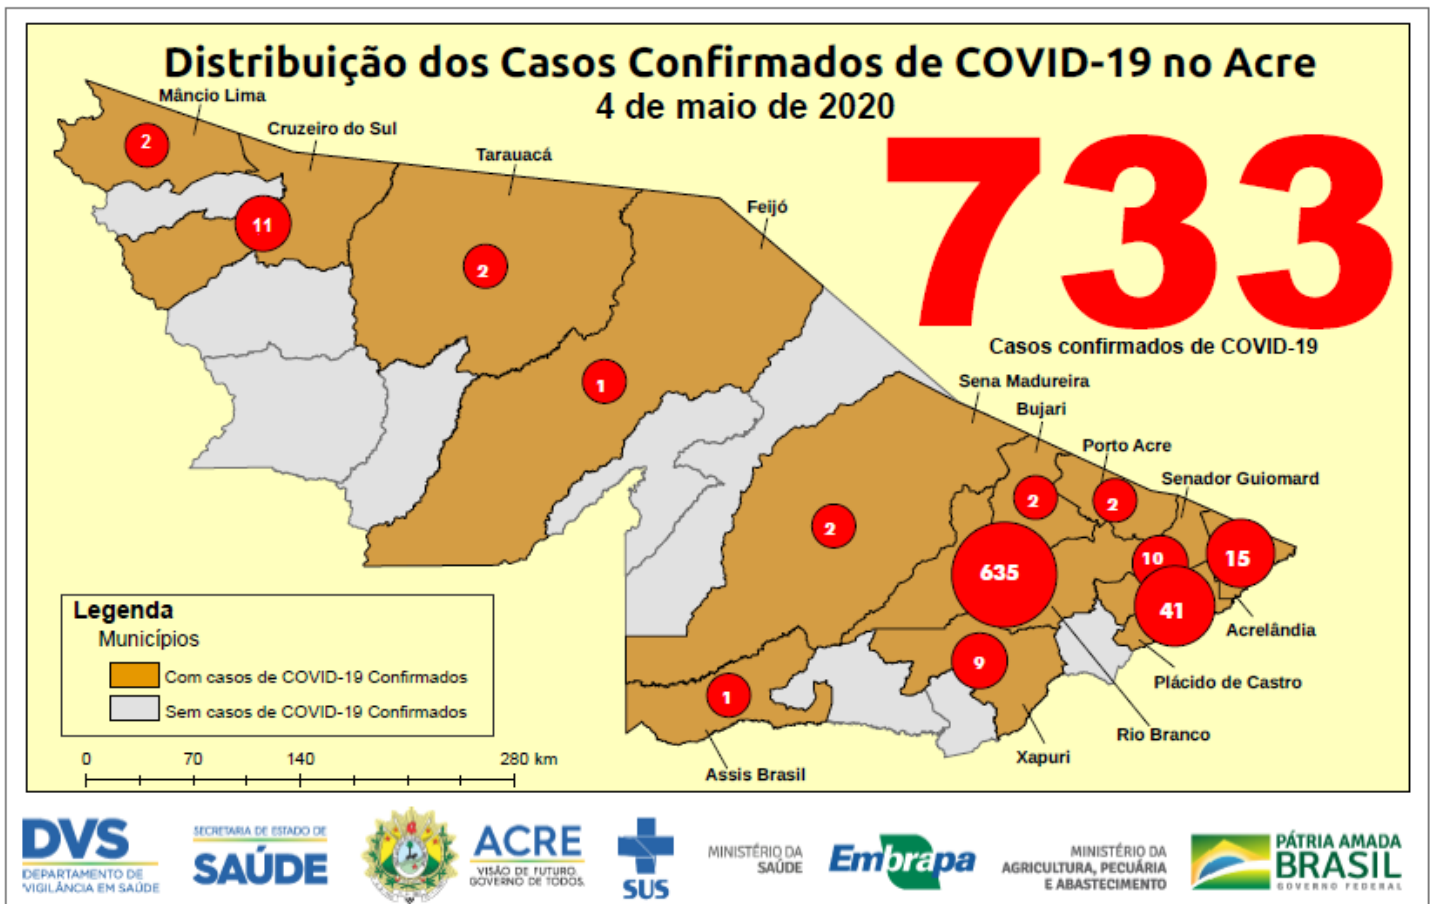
Distribuição dos Casos Confirmados de COVID-19 no Acre
4 de maio de 2020

733
Casos confirmados de COVID-19

Mâncio Lima
Cruzeiro do Sul
Tarauacá
Feijó
Sena Madureira
Bujari
Porto Acre
Senador Guiomard
Acrelândia
Plácido de Castro
Rio Branco
Xapuri
Assis Brasil

2
11
2
1
2
2
2
10
15
635
41
9
1

Legenda
Municípios
Com casos de COVID-19 Confirmados
Sem casos de COVID-19 Confirmados

0 70 140 280 km

DVS DEPARTAMENTO DE VIGILÂNCIA EM SAÚDE
SECRETARIA DE ESTADO DE SAÚDE
ACRE VISÃO DE FUTURO, GOVERNO DE TODOS.
SUS
MINISTÉRIO DA SAÚDE
Embrapa
MINISTÉRIO DA AGRICULTURA, PECUÁRIA E ABASTECIMENTO
PÁTRIA AMADA BRASIL GOVERNO FEDERAL